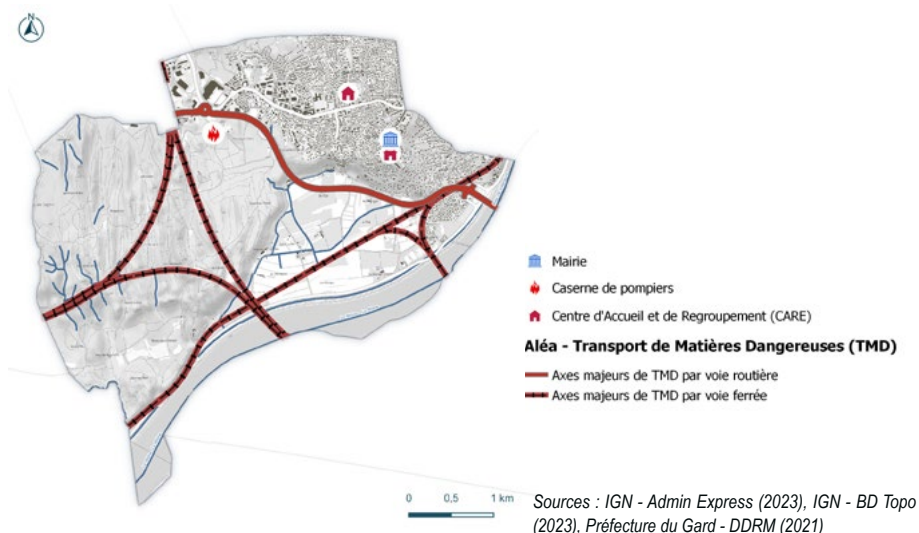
N

Mairie

Caserne de pompiers

Centre d'Accueil et de Regroupement (CARE)

Aléa - Transport de Matières Dangereuses (TMD)

Axes majeurs de TMD par voie routière

Axes majeurs de TMD par voie ferrée

0 0,5 1 km

Sources : IGN - Admin Express (2023), IGN - BD Topo (2023), Préfecture du Gard - DDRM (2021)